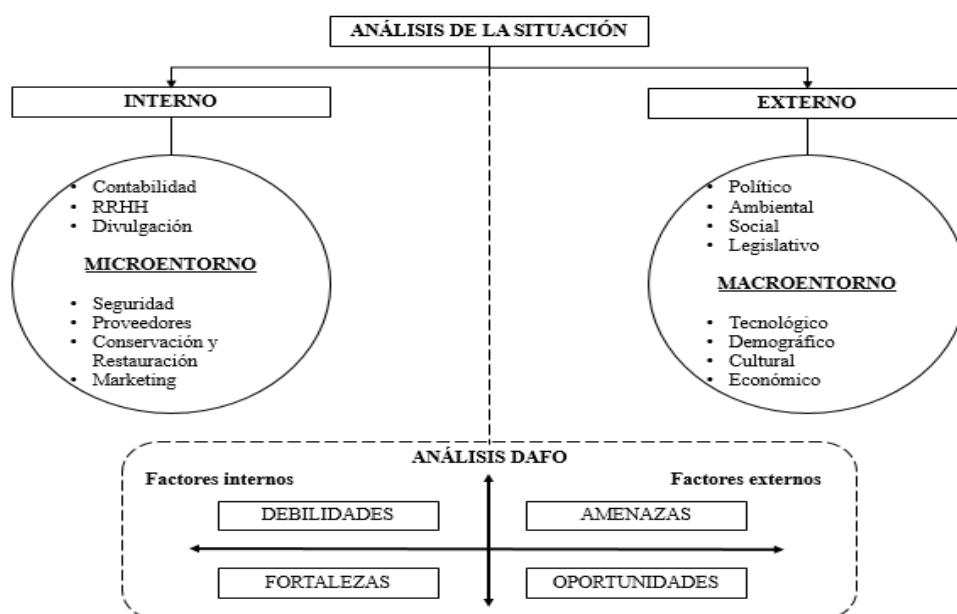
ANÁLISIS DE LA SITUACIÓN

INTERNO

- Contabilidad
- RRHH
- Divulgación

MICROENTORNO

- Seguridad
- Proveedores
- Conservación y Restauración
- Marketing

EXTERNO

- Político
- Ambiental
- Social
- Legislativo

MACROENTORNO

- Tecnológico
- Demográfico
- Cultural
- Económico

ANÁLISIS DAFO

Factores internos

Factores externos

DEBILIDADES

AMENAZAS

FORTALEZAS

OPORTUNIDADES